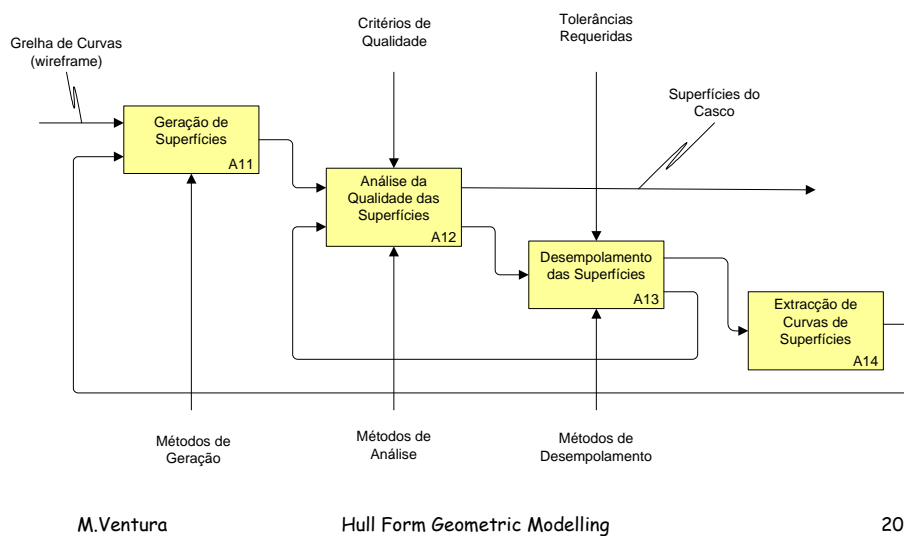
Critérios de Qualidade

Tolerâncias Requeridas

Grelha de Curvas (wireframe)

Geração de Superfícies
A11

Superfícies do Casco

Análise da Qualidade das Superfícies
A12

Desempolamento das Superfícies
A13

Extracção de Curvas de Superfícies
A14

Métodos de Geração

Métodos de Análise

Métodos de Desempolamento

M.Ventura

Hull Form Geometric Modelling

20